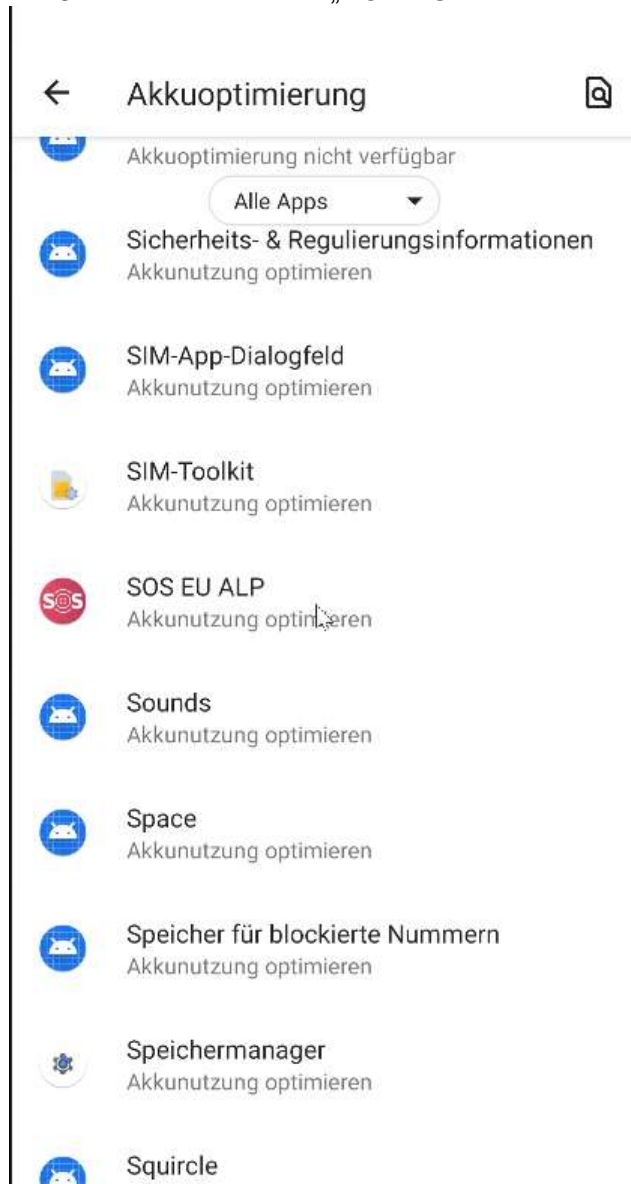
Akkuoptimierung

Akkuoptimierung nicht verfügbar

Alle Apps

Sicherheits- & Regulierungsinformationen
Akkunutzung optimieren

SIM-App-Dialogfeld
Akkunutzung optimieren

SIM-Toolkit
Akkunutzung optimieren

SOS
SOS EU ALP
Akkunutzung optimieren

Sounds
Akkunutzung optimieren

Space
Akkunutzung optimieren

Speicher für blockierte Nummern
Akkunutzung optimieren

Speichermanager
Akkunutzung optimieren

Squircle